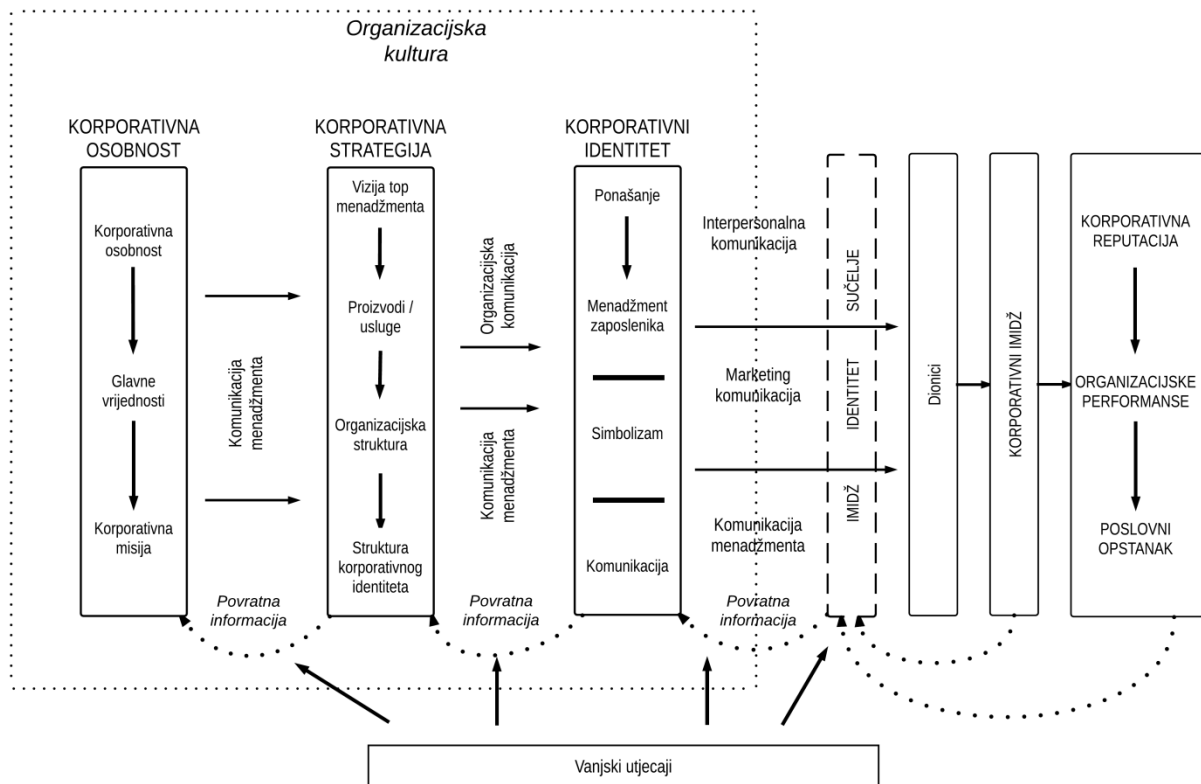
Organizacijska kultura

KORPORATIVNA OSOBNOST

Korporativna osobnost

Glavne vrijednosti

Korporativna misija

Komunikacija menadžmenta

KORPORATIVNA STRATEGIJA

Vizija top menadžmenta

Proizvodi / usluge

Organizacijska struktura

Struktura korporativnog identiteta

Organizacijska komunikacija

Komunikacija menadžmenta

KORPORATIVNI IDENTITET

Ponašanje

Menadžment zaposlenika

Simbolizam

Komunikacija

Interpersonalna komunikacija

Marketing komunikacija

Komunikacija menadžmenta

SUČELJE

IDENTITET

IMIDŽ

Dionici

KORPORATIVNI IMIDŽ

KORPORATIVNA REPUTACIJA

ORGANIZACIJSKE PERFORMANSE

POSLOVNI OPSTANAK

Povratna informacija

Povratna informacija

Povratna informacija

Vanjski utjecaji